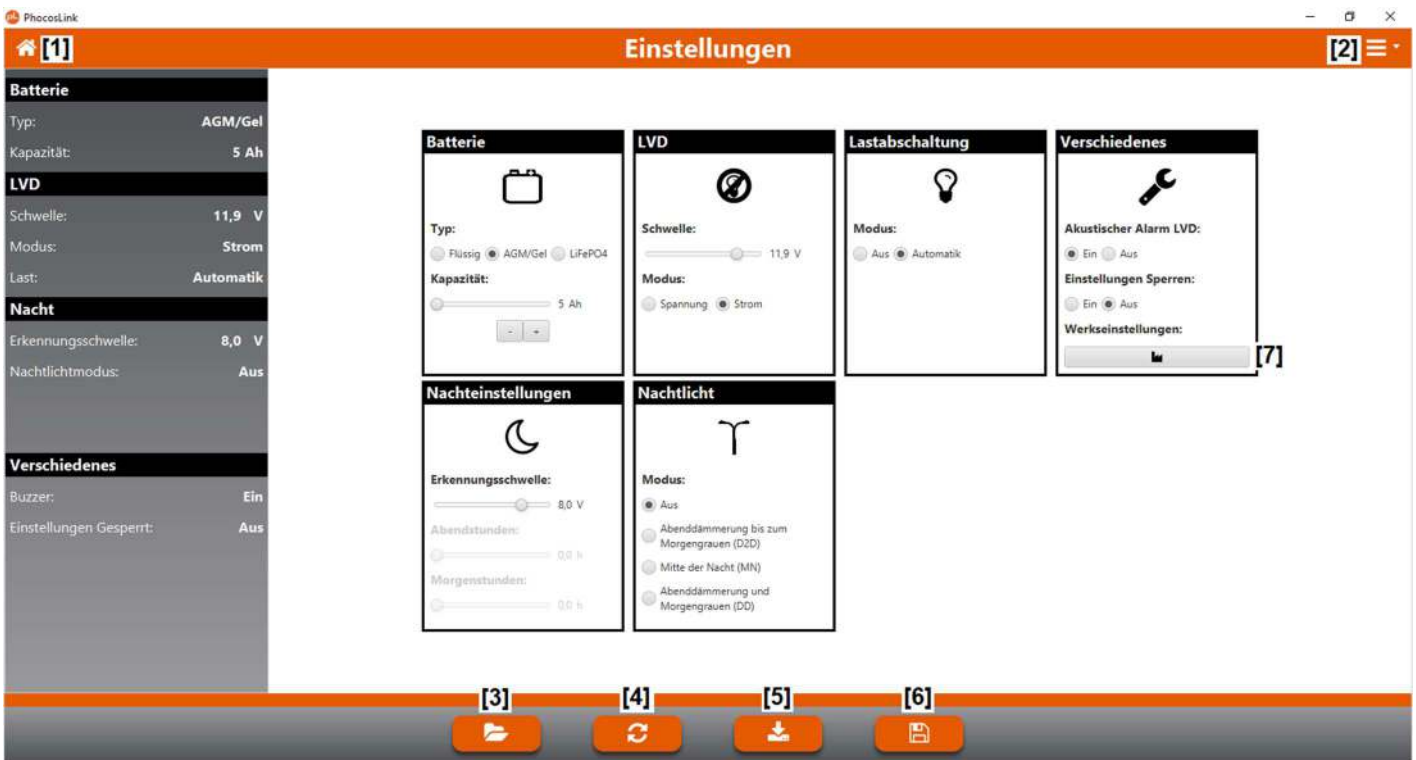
PhocosLink

[1] Einstellungen [2]

Batterie
Typ: AGM/Gel
Kapazität: 5 Ah
LVD
Schwelle: 11,9 V
Modus: Strom
Last: Automatik
Nacht
Erkennungsschwelle: 8,0 V
Nachtlichtmodus: Aus
Verschiedenes
Buzzer: Ein
Einstellungen Gesperrt: Aus

Batterie
Typ:
Flüssig AGM/Gel LiFePO4
Kapazität:
5 Ah
- +

LVD
Schwelle:
11,9 V
Modus:
Spannung Strom

Lastabschaltung
Modus:
Aus Automatik

Verschiedenes
Akustischer Alarm LVD:
Ein Aus
Einstellungen Sperren:
Ein Aus
Werkseinstellungen:
[7]

Nachteinstellungen
Erkennungsschwelle:
8,0 V
Abendstunden:
0,0 h
Morgenstunden:
0,0 h

Nachtlicht
Modus:
Aus
Abenddämmerung bis zum Morgengrauen (D2D)
Mitte der Nacht (MN)
Abenddämmerung und Morgengrauen (DD)

[3] [4] [5] [6]